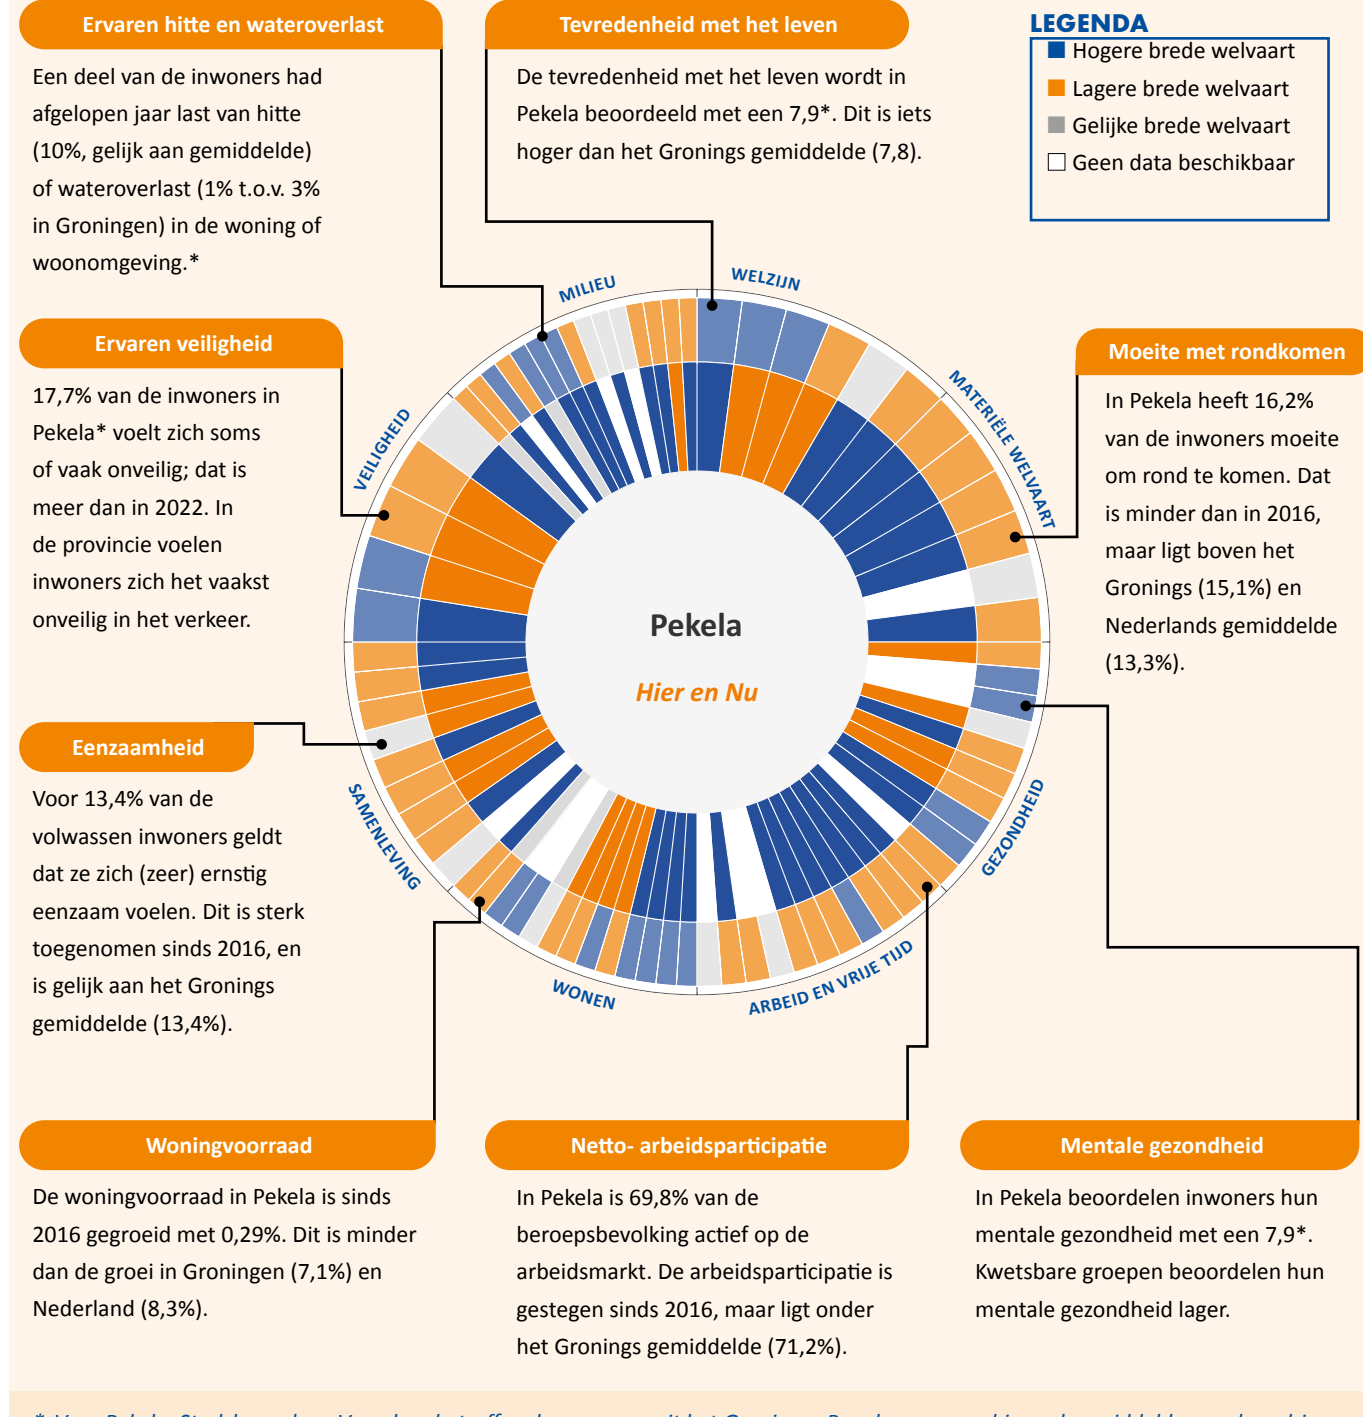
Ervaren hitte en wateroverlast

Een deel van de inwoners had afgelopen jaar last van hitte (10%, gelijk aan gemiddelde) of wateroverlast (1% t.o.v. 3% in Groningen) in de woning of woonomgeving.*

Tevredenheid met het leven

De tevredenheid met het leven wordt in Pekela beoordeeld met een 7,9*. Dit is iets hoger dan het Gronings gemiddelde (7,8).

LEGENDA
Hogere brede welvaart
Lagere brede welvaart
Gelijke brede welvaart
Geen data beschikbaar

Ervaren veiligheid

17,7% van de inwoners in Pekela* voelt zich soms of vaak onveilig; dat is meer dan in 2022. In de provincie voelen inwoners zich het vaakst onveilig in het verkeer.

Moeite met rondkomen

In Pekela heeft 16,2% van de inwoners moeite om rond te komen. Dat is minder dan in 2016, maar ligt boven het Gronings (15,1%) en Nederlands gemiddelde (13,3%).

MILIEU
WELZIJN
MATERIËLE WELVAART
VEILIGHEID
Pekela
Hier en Nu
GEZONDHEID
SAMENLEVING
WONEN
ARBEID EN VRIJE TIJD

Eenzaamheid

Voor 13,4% van de volwassen inwoners geldt dat ze zich (zeer) ernstig eenzaam voelen. Dit is sterk toegenomen sinds 2016, en is gelijk aan het Gronings gemiddelde (13,4%).

Woningvoorraad

De woningvoorraad in Pekela is sinds 2016 gegroeid met 0,29%. Dit is minder dan de groei in Groningen (7,1%) en Nederland (8,3%).

Netto- arbeidsparticipatie

In Pekela is 69,8% van de beroepsbevolking actief op de arbeidsmarkt. De arbeidsparticipatie is gestegen sinds 2016, maar ligt onder het Gronings gemiddelde (71,2%).

Mentale gezondheid

In Pekela beoordelen inwoners hun mentale gezondheid met een 7,9*. Kwetsbare groepen beoordelen hun mentale gezondheid lager.

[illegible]